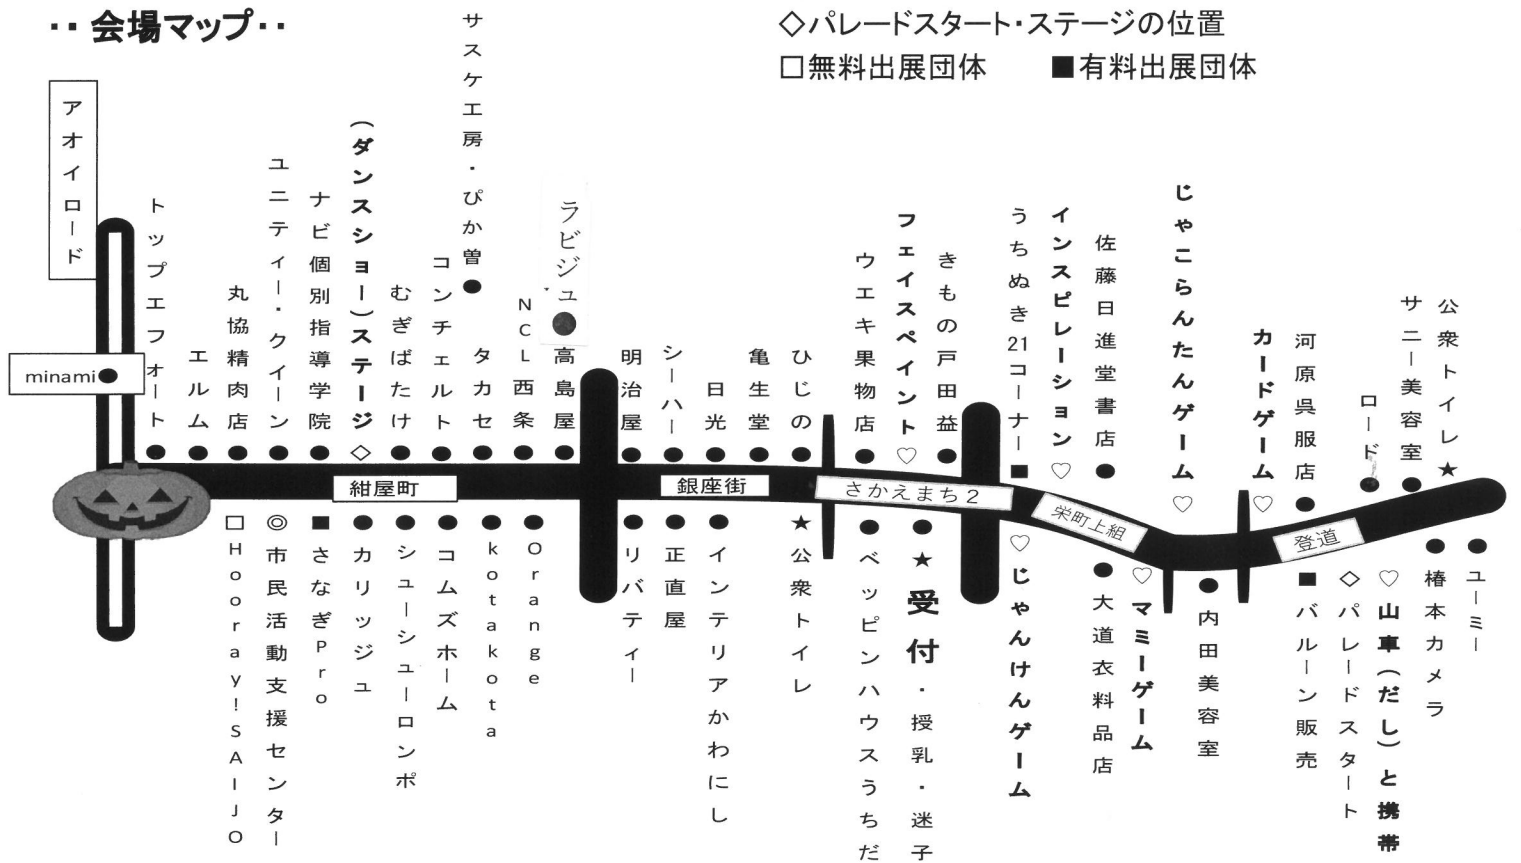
・・会場マップ・・

◇パレードスタート・ステージの位置
□無料出展団体　■有料出展団体

アオイロード

minami

トップエフォート
エルム
丸協精肉店
ユニティー・クイーン
ナビ個別指導学院
(ダンスショー)ステージ◇
むぎばたけ
コンチェルト
サスケ工房・ぴか曽
タカセ
NCL西条
ラビジュ
高島屋
明治屋
シーハー
日光
亀生堂
ひじの
ウエキ果物店
フェイスペイント♡
きもの戸田益
うちぬき21コーナー■
インスピレーション♡
佐藤日進堂書店
じゃこらんたんゲーム♡
カードゲーム♡
河原県服店
ロード
サニー美容室
公衆トイレ★

紺屋町
銀座街
さかえまち2
栄町上組
登道

□Hooray!SAIJO
◎市民活動支援センター
■さなぎPro
カリッジュ
シューシューロンポ
コムズホーム
kotakota
Orange
リバティー
正直屋
インテリアかわにし
★公衆トイレ
ベッピンハウスうちだ
★受付・授乳・迷子
♡じゃんけんゲーム
大道衣料品店
♡マミーゲーム
内田美容室
■バルーン販売
◇パレードスタート
♡山車(だし)と携帯
椿本カメラ
ユーミー